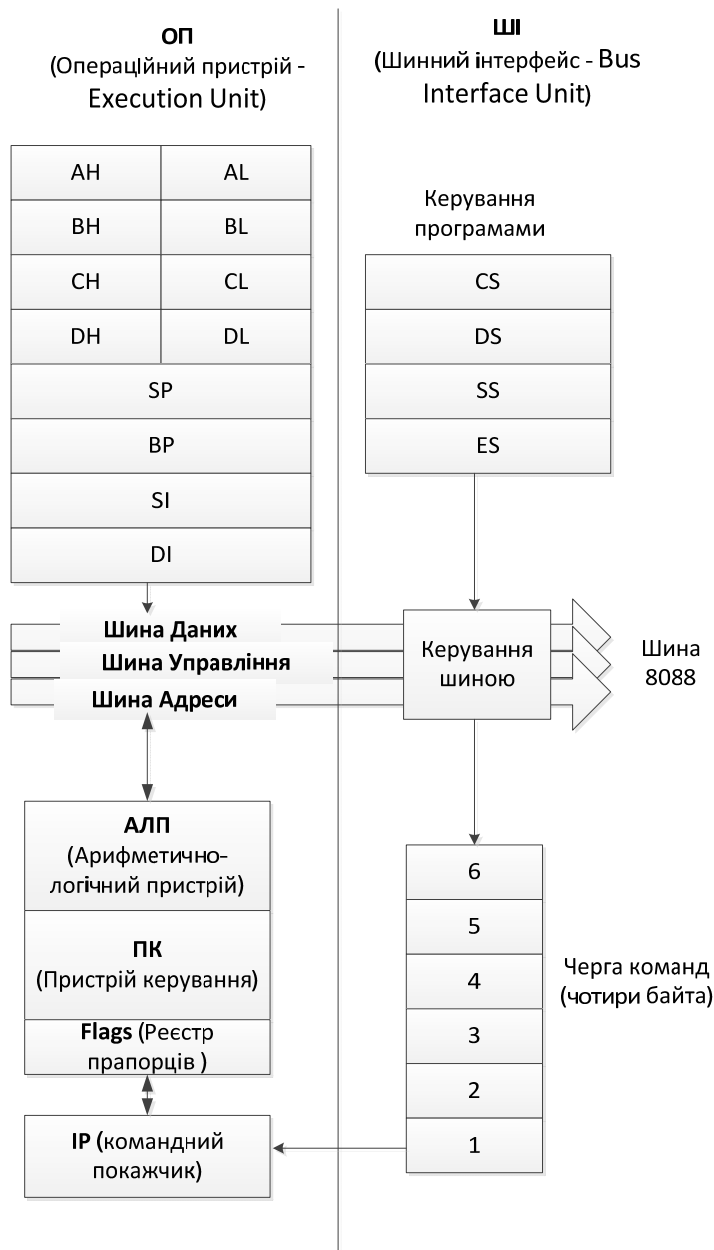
ОП
(Операційний пристрій - Execution Unit)

ШІ
(Шинний інтерфейс - Bus Interface Unit)

| AH | AL |
|---|---|
| BH | BL |
| CH | CL |
| DH | DL |
| SP | |
| BP | |
| SI | |
| DI | |

Керування програмами

| CS |
|---|
| DS |
| SS |
| ES |

Шина Даних
Шина Управління
Шина Адреси

Керування шиною

Шина 8088

АЛП
(Арифметично-логічний пристрій)

ПК
(Пристрій керування)

Flags (Реєстр прапорців )

IP (командний покажчик)

| 6 |
|---|
| 5 |
| 4 |
| 3 |
| 2 |
| 1 |

Черга команд (чотири байта)